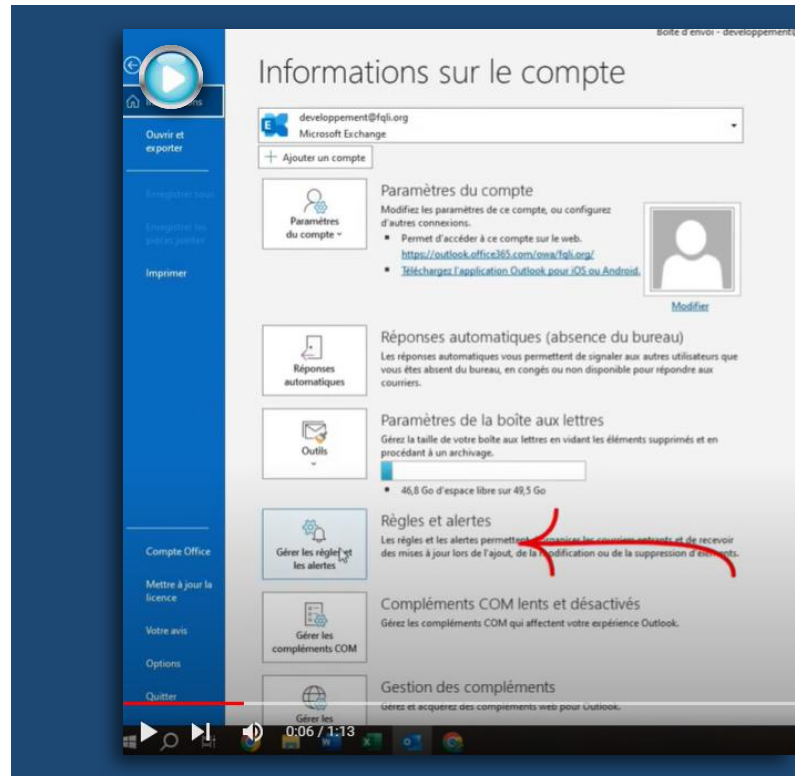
Boîte d'envoi - developpement@

Informations

Ouvrir et exporter

Enregistrer sous

Enregistrer les pièces jointes

Imprimer

Compte Office

Mettre à jour la licence

Votre avis

Options

Quitter

Informations sur le compte

developpement@fqli.org
Microsoft Exchange

+ Ajouter un compte

Paramètres du compte

Paramètres du compte

Modifiez les paramètres de ce compte, ou configurez d'autres connexions.

Permet d'accéder à ce compte sur le web. https://outlook.office365.com/owa/fqli.org/

Téléchargez l'application Outlook pour iOS ou Android.

Modifier

Réponses automatiques

Réponses automatiques (absence du bureau)

Les réponses automatiques vous permettent de signaler aux autres utilisateurs que vous êtes absent du bureau, en congés ou non disponible pour répondre aux courriers.

Outils

Paramètres de la boîte aux lettres

Gérez la taille de votre boîte aux lettres en vidant les éléments supprimés et en procédant à un archivage.

46,8 Go d'espace libre sur 49,5 Go

Gérer les règles et les alertes

Règles et alertes

Les règles et les alertes permettent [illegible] courriers entrants et de recevoir des mises à jour lors de l'ajout, de la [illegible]odification ou de la suppression d'éléments.

Gérer les compléments COM

Compléments COM lents et désactivés

Gérez les compléments COM qui affectent votre expérience Outlook.

Gérer les

Gestion des compléments

Gérez et acquérez des compléments web pour Outlook.

0:06 / 1:13